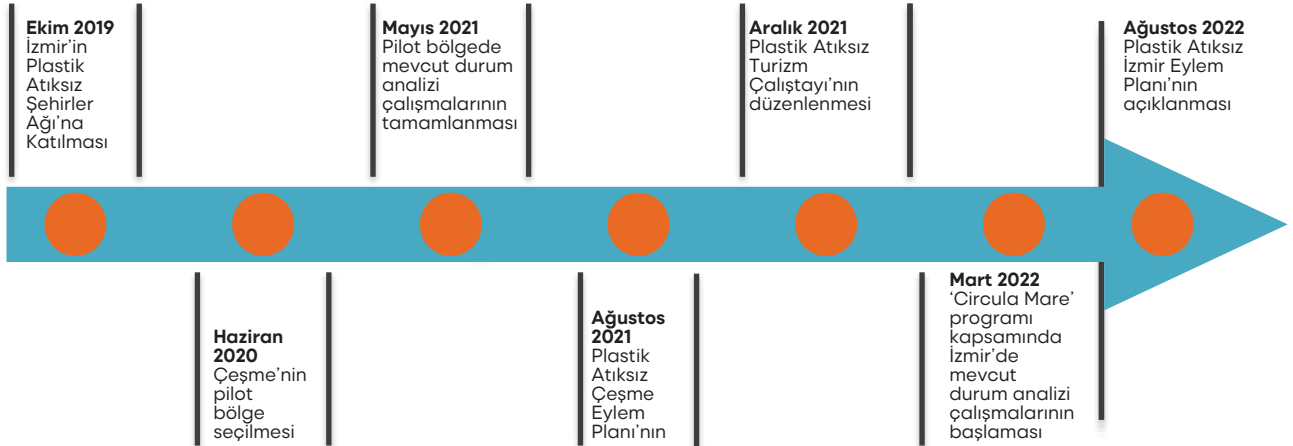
Ekim 2019
İzmir'in Plastik Atıksız Şehirler Ağı'na Katılması

Mayıs 2021
Pilot bölgede mevcut durum analizi çalışmalarının tamamlanması

Aralık 2021
Plastik Atıksız Turizm Çalıştayı'nın düzenlenmesi

Ağustos 2022
Plastik Atıksız İzmir Eylem Planı'nın açıklanması

Haziran 2020
Çeşme'nin pilot bölge seçilmesi

Ağustos 2021
Plastik Atıksız Çeşme Eylem Planı'nın

Mart 2022
'Circula Mare' programı kapsamında İzmir'de mevcut durum analizi çalışmalarının başlaması